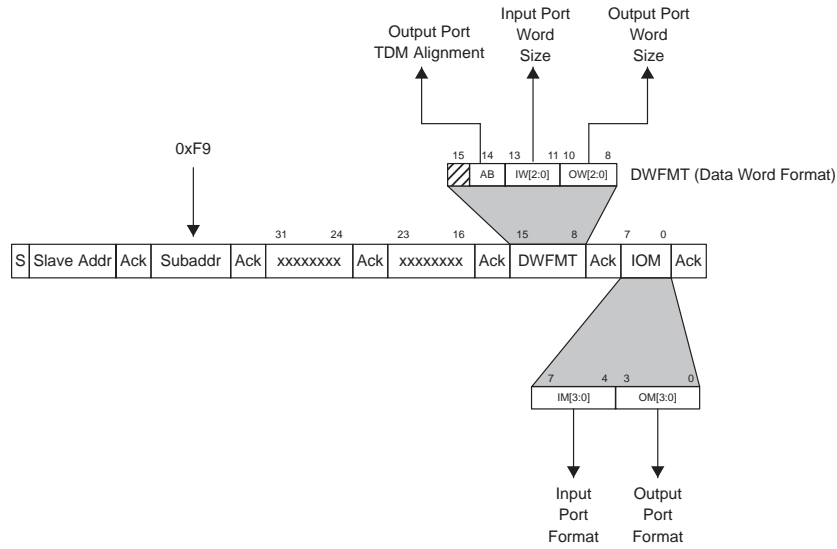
Output Port TDM Alignment

Input Port Word Size

Output Port Word Size

0xF9

15 14 13 11 10 8

AB IW[2:0] OW[2:0]

DWFMT (Data Word Format)

31 24 23 16 15 8 7 0

| S | Slave Addr | Ack | Subaddr | Ack | xxxxxxxx | Ack | xxxxxxxx | Ack | DWFMT | Ack | IOM | Ack |
|---|---|---|---|---|---|---|---|---|---|---|---|---|

7 4 3 0

IM[3:0] OM[3:0]

Input Port Format

Output Port Format